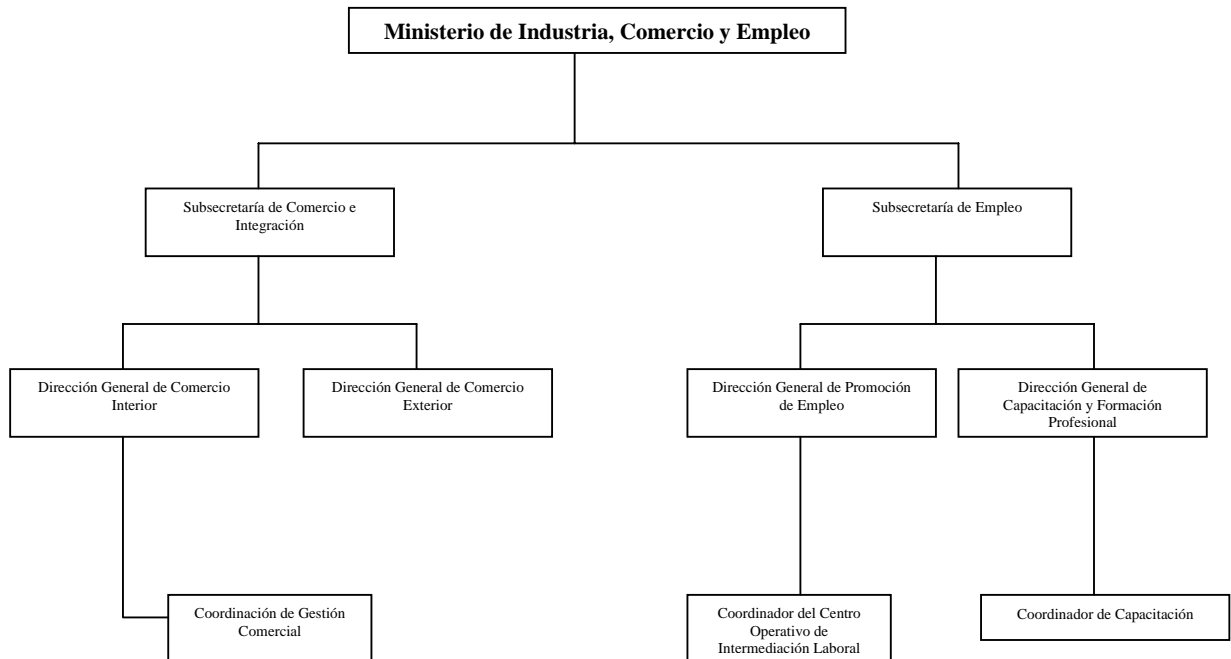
Ministerio de Industria, Comercio y Empleo

Subsecretaría de Comercio e Integración

Subsecretaría de Empleo

Dirección General de Comercio Interior

Dirección General de Comercio Exterior

Dirección General de Promoción de Empleo

Dirección General de Capacitación y Formación Profesional

Coordinación de Gestión Comercial

Coordinador del Centro Operativo de Intermediación Laboral

Coordinador de Capacitación